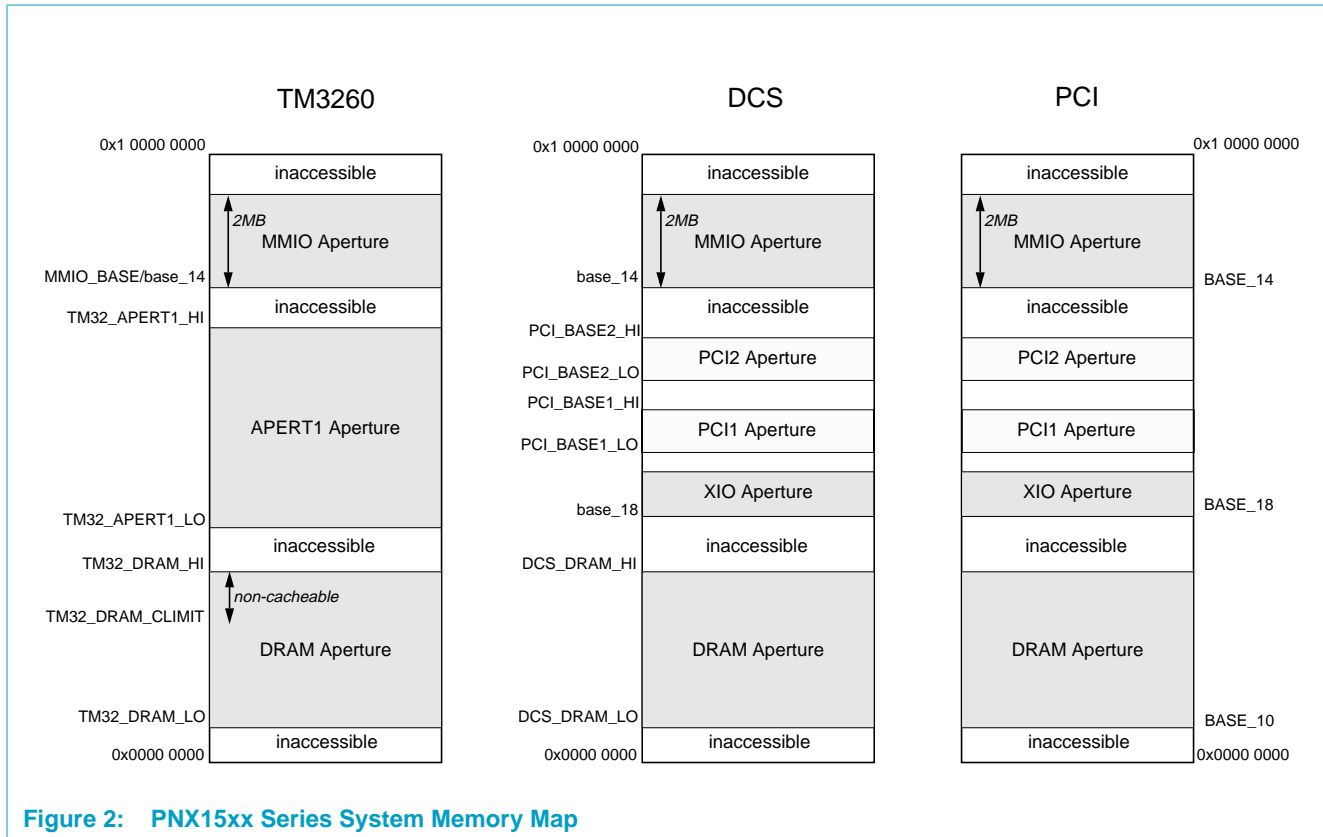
TM3260

0x1 0000 0000
inaccessible
2MB
MMIO Aperture
MMIO_BASE/base_14
inaccessible
TM32_APERT1_HI
APERT1 Aperture
TM32_APERT1_LO
inaccessible
TM32_DRAM_HI
non-cacheable
TM32_DRAM_CLIMIT
DRAM Aperture
TM32_DRAM_LO
inaccessible
0x0000 0000

DCS

0x1 0000 0000
inaccessible
2MB
MMIO Aperture
base_14
inaccessible
PCI_BASE2_HI
PCI2 Aperture
PCI_BASE2_LO
PCI_BASE1_HI
PCI1 Aperture
PCI_BASE1_LO
XIO Aperture
base_18
inaccessible
DCS_DRAM_HI
DRAM Aperture
DCS_DRAM_LO
inaccessible
0x0000 0000

PCI

0x1 0000 0000
inaccessible
2MB
MMIO Aperture
BASE_14
inaccessible
PCI2 Aperture
PCI1 Aperture
XIO Aperture
BASE_18
inaccessible
DRAM Aperture
BASE_10
inaccessible
0x0000 0000

Figure 2: PNX15xx Series System Memory Map